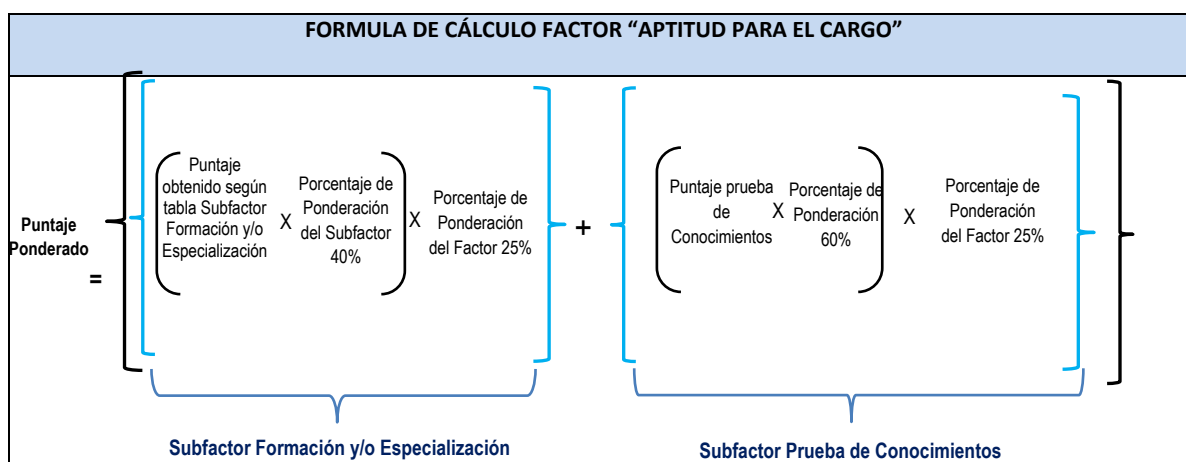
FORMULA DE CÁLCULO FACTOR “APTITUD PARA EL CARGO”

Puntaje Ponderado =

Puntaje obtenido según tabla Subfactor Formación y/o Especialización X Porcentaje de Ponderación del Subfactor 40% X Porcentaje de Ponderación del Factor 25%

+

Puntaje prueba de Conocimientos X Porcentaje de Ponderación 60% X Porcentaje de Ponderación del Factor 25%

Subfactor Formación y/o Especialización

Subfactor Prueba de Conocimientos